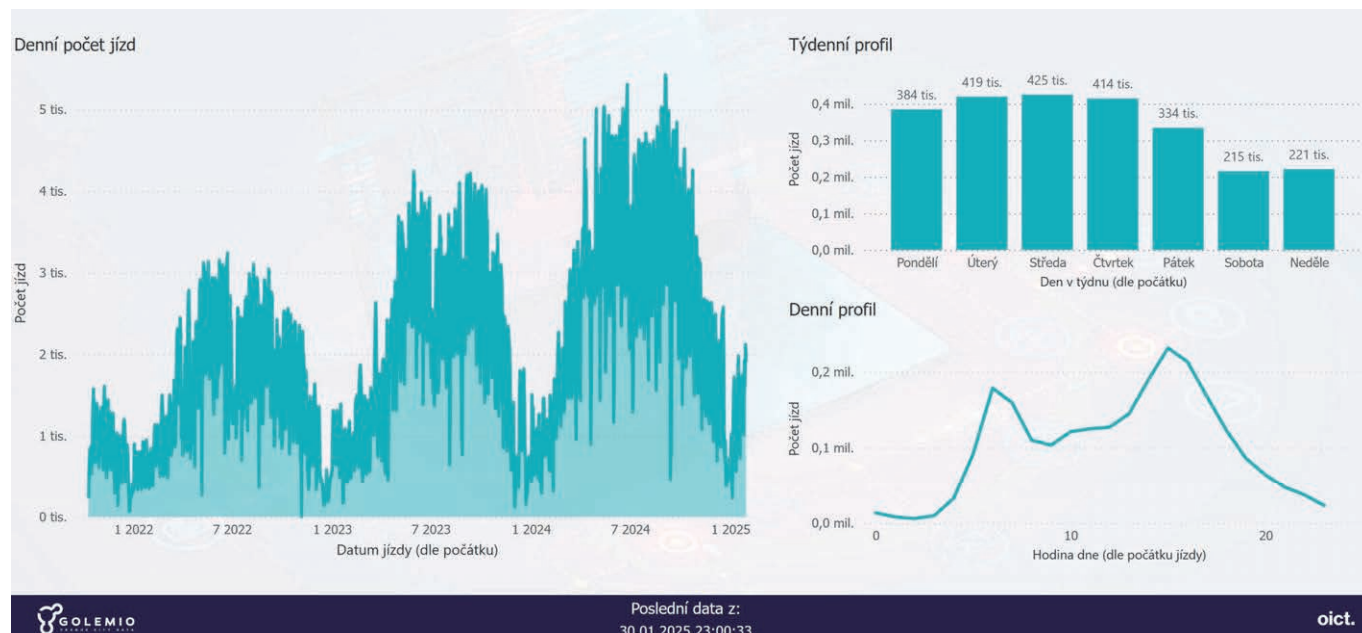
Denní počet jízd

5 tis.
4 tis.
3 tis.
2 tis.
1 tis.
0 tis.

Počet jízd

1 2022
7 2022
1 2023
7 2023
1 2024
7 2024
1 2025

Datum jízdy (dle počátku)

Týdenní profil

| Den | Počet jízd |
|---|---|
| Pondělí | 384 tis. |
| Úterý | 419 tis. |
| Středa | 425 tis. |
| Čtvrtek | 414 tis. |
| Pátek | 334 tis. |
| Sobota | 215 tis. |
| Neděle | 221 tis. |

0,4 mil.
0,3 mil.
0,2 mil.
0,1 mil.
0,0 mil.

Počet jízd

Den v týdnu (dle počátku)

Denní profil

0,2 mil.
0,1 mil.
0,0 mil.

Počet jízd

0
10
20

Hodina dne (dle počátku jízdy)

GOLEMIO

Poslední data z:
30.01.2025 23:00:33

oict.